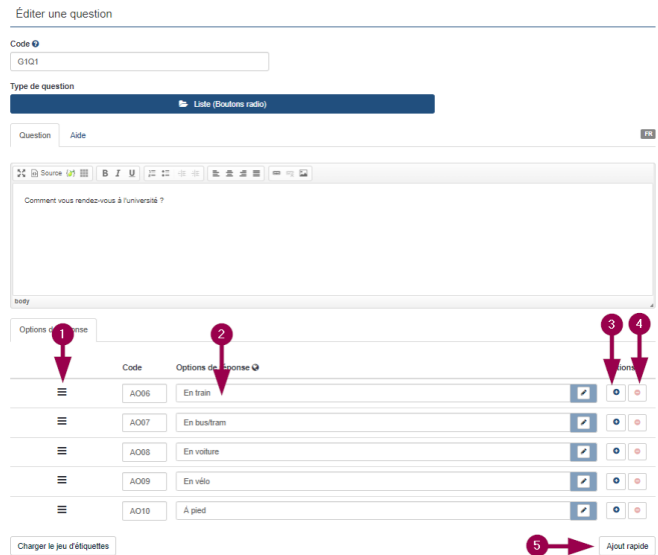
Éditer une question

Code

G1Q1

Type de question

Liste (Boutons radio)

Question Aide

FR

Source

B I U

Comment vous rendez-vous à l'université ?

body

Options de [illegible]onse

1

2

3

4

Code

Options de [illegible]ponse

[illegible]tions

AO06 En train

AO07 En bus/tram

AO08 En voiture

AO09 En vélo

AO10 À pied

Charger le jeu d'étiquettes

5

Ajout rapide